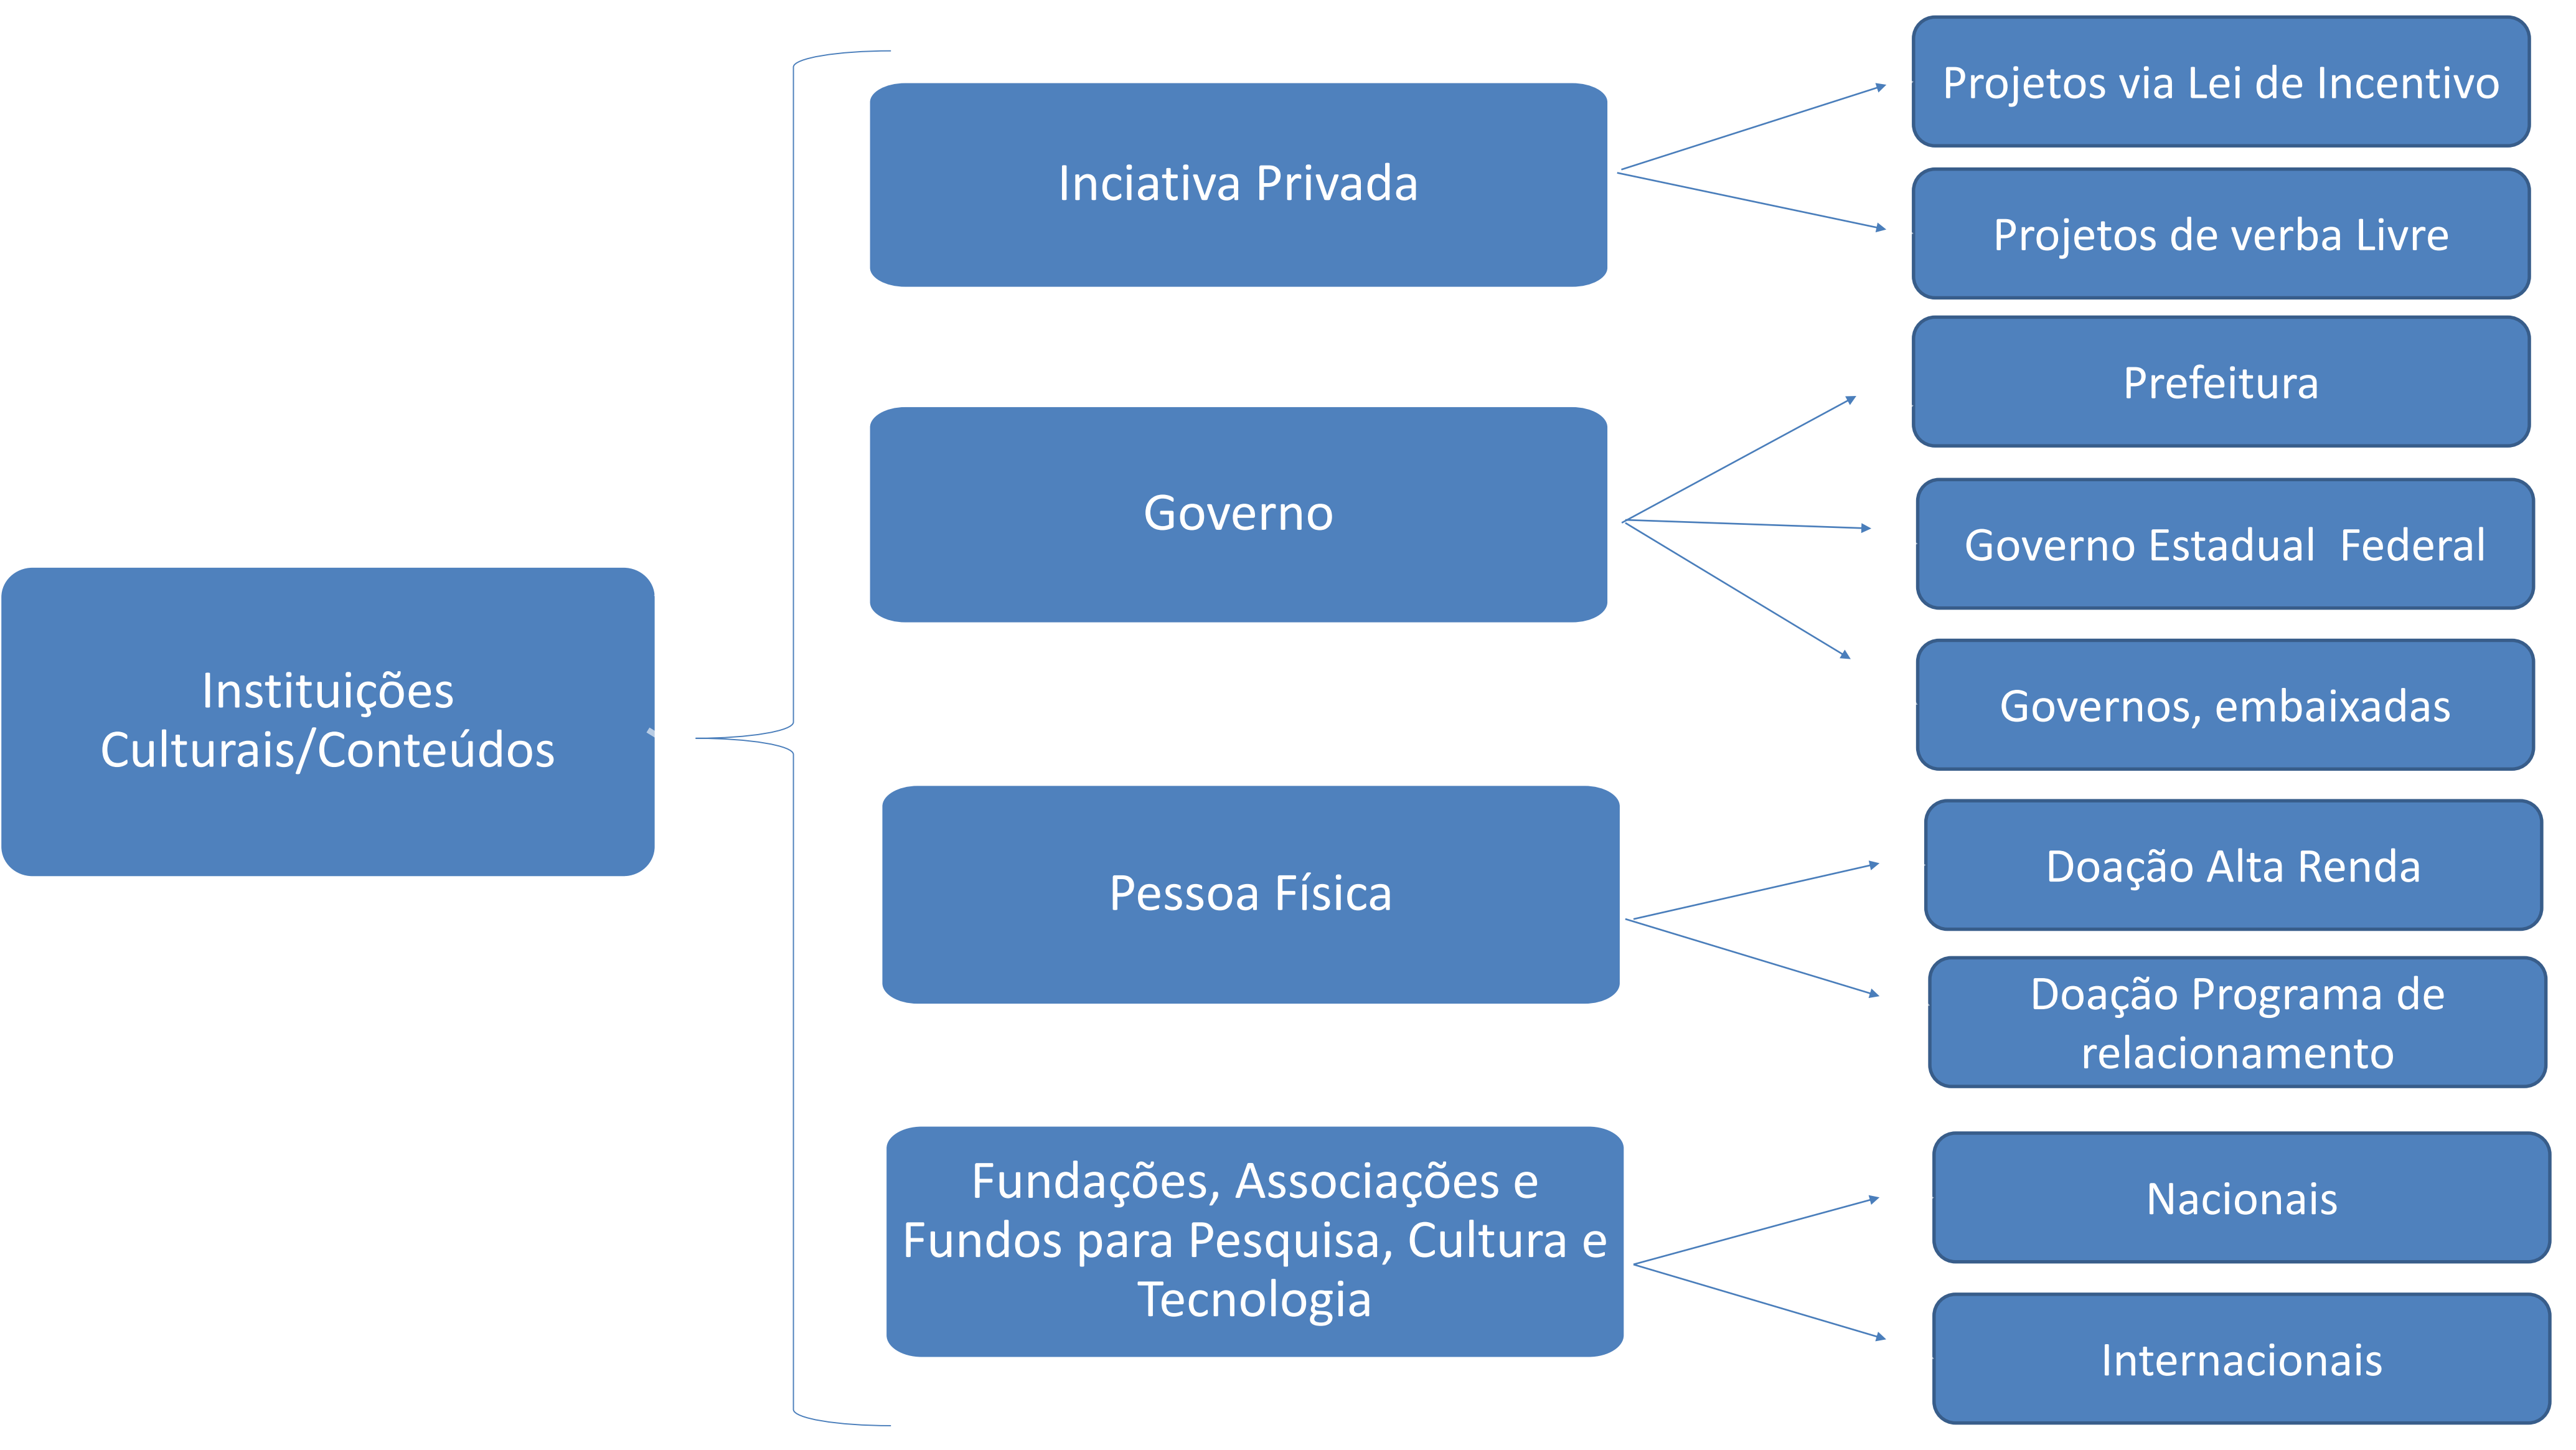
Instituições Culturais/Conteúdos

Inciativa Privada

Projetos via Lei de Incentivo

Projetos de verba Livre

Governo

Prefeitura

Governo Estadual  Federal

Governos, embaixadas

Pessoa Física

Doação Alta Renda

Doação Programa de relacionamento

Fundações, Associações e Fundos para Pesquisa, Cultura e Tecnologia

Nacionais

Internacionais